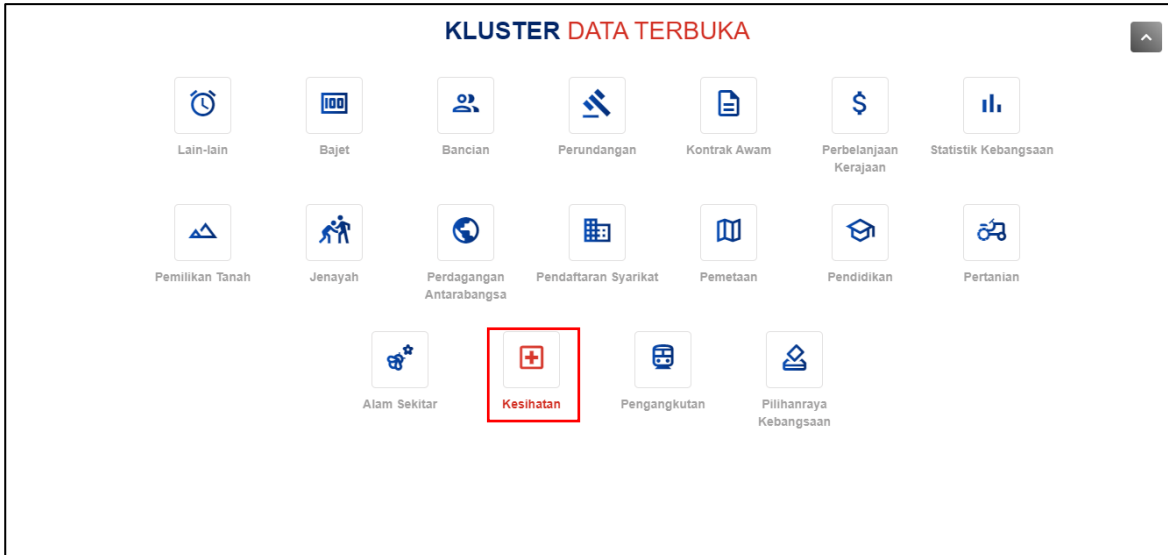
KLUSTER DATA TERBUKA

Lain-lain
Bajet
Bancian
Perundangan
Kontrak Awam
Perbelanjaan Kerajaan
Statistik Kebangsaan

Pemilikan Tanah
Jenayah
Perdagangan Antarabangsa
Pendaftaran Syarikat
Pemetaan
Pendidikan
Pertanian

Alam Sekitar
Kesihatan
Pengangkutan
Pilihanraya Kebangsaan